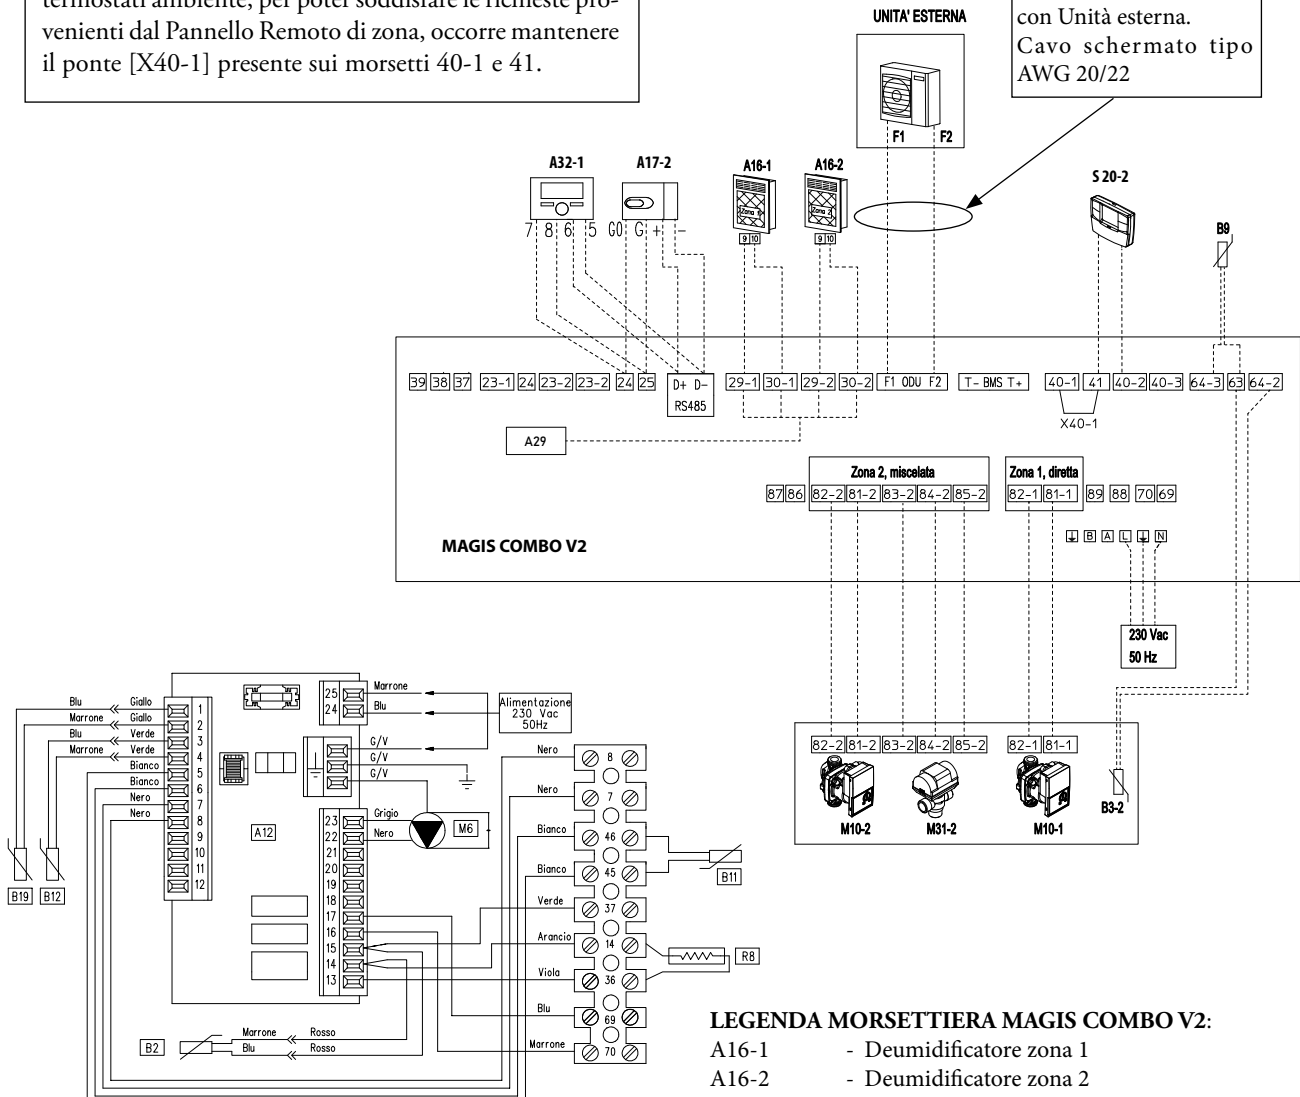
termostati ambiente, per poter soddisfare le richieste provenienti dal Pannello Remoto di zona, occorre mantenere il ponte [X40-1] presente sui morsetti 40-1 e 41.

UNITA' ESTERNA

con Unità esterna.
Cavo schermato tipo AWG 20/22

F1 F2

A32-1 A17-2 A16-1 A16-2 S 20-2 B9

7 8 6 5 G0 G + -

9 10 9 10

39 38 37 23-1 24 23-2 23-2 24 25 D+ D- RS485 29-1 30-1 29-2 30-2 F1 ODU F2 T- BMS T+ 40-1 41 40-2 40-3 64-3 63 64-2

X40-1

A29

Zona 2, miscelata
87 86 82-2 81-2 83-2 84-2 85-2

Zona 1, diretta
82-1 81-1 89 88 70 69

MAGIS COMBO V2

B A L N

230 Vac
50 Hz

82-2 81-2 83-2 84-2 85-2 82-1 81-1

M10-2 M31-2 M10-1 B3-2

Blu Giallo
Marrone Giallo
Blu Verde
Marrone Verde
Bianco
Bianco
Nero
Nero

1 2 3 4 5 6 7 8 9 10 11 12

B19 B12

25 Marrone
24 Blu

Alimentazione 230 Vac 50Hz

G/V
G/V
G/V

A12

23 Grigio
22 Nero
21 20 19 18 17 16 15 14 13

M6

Nero 8
Nero 7
Bianco 46
Bianco 45
Verde 37
Arancio 14
Viola 36
Blu 69
Marrone 70

B11

R8

B2 Marrone Rosso
Blu Rosso

LEGENDA MORSETTIERA MAGIS COMBO V2:
A16-1 - Deumidificatore zona 1
A16-2 - Deumidificatore zona 2